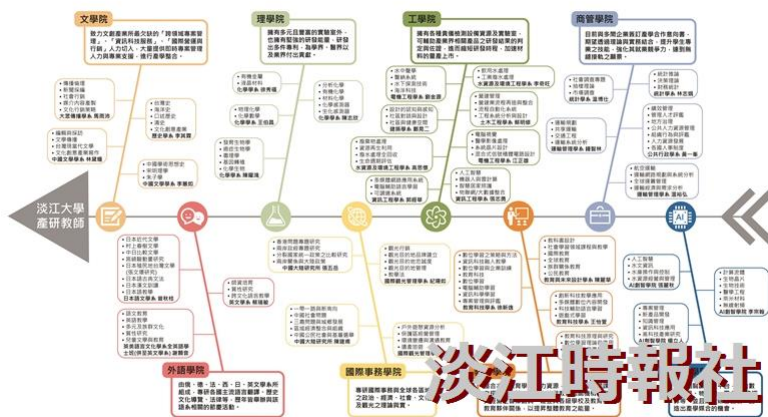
文學院

致力文創產業所需人才培育，"資訊科技整合"、"國際發揚與行銷"人才培育，大量運用與跨專業管理人員專業支援，進行產學整合。

理學院

擁有多元且豐富的實驗室外，也擁有堅強的研發能量，研發出多件專利，為學界、醫界以及業界付出貢獻。

工學院

擁有各種專業機能設備實驗室及實驗室，可提供產業界相關產品之研發結果的判定與認證，提供相關研發時程，加速材料的量產上市。

商管學院

目前與各類企業進行產學合作案例，協助產業進行實務結合，提升學生產業之技能、強化其就業競爭力，達到無縫接軌之願景。

淡江大學
產研教師

外語學院

由俄、德、法、西、日、英文學系所組成，專研各國文化語言教學、兼顧文化傳譯、法律專業，提升國際化視野及各相關的經濟活動。

國際事務學院

專研國際事務與全球各區域之政治、經濟、社會、文化及觀光之理論與實務。

AI

淡江時報社